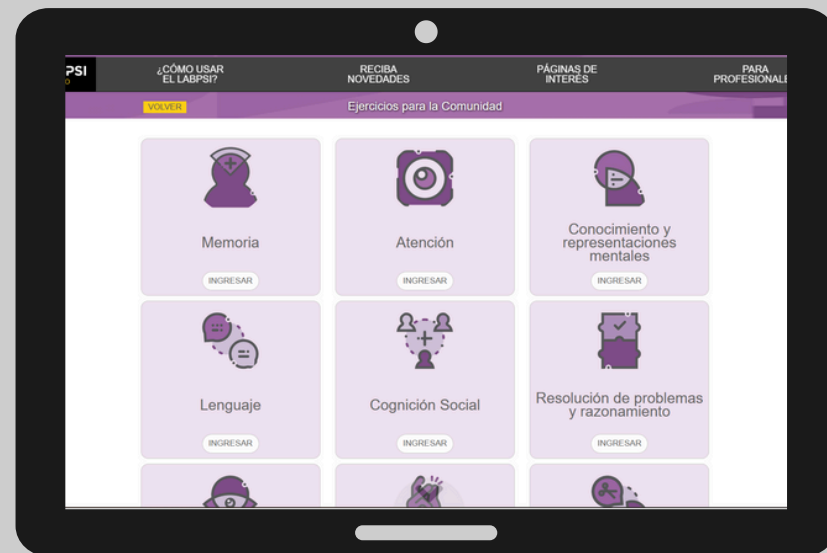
PSI

¿CÓMO USAR EL LABPSI?

RECIBA NOVEDADES

PÁGINAS DE INTERÉS

PARA PROFESIONALE

VOLVER

Ejercicios para la Comunidad

Memoria

INGRESAR

Atención

INGRESAR

Conocimiento y representaciones mentales

INGRESAR

Lenguaje

INGRESAR

Cognición Social

INGRESAR

Resolución de problemas y razonamiento

INGRESAR